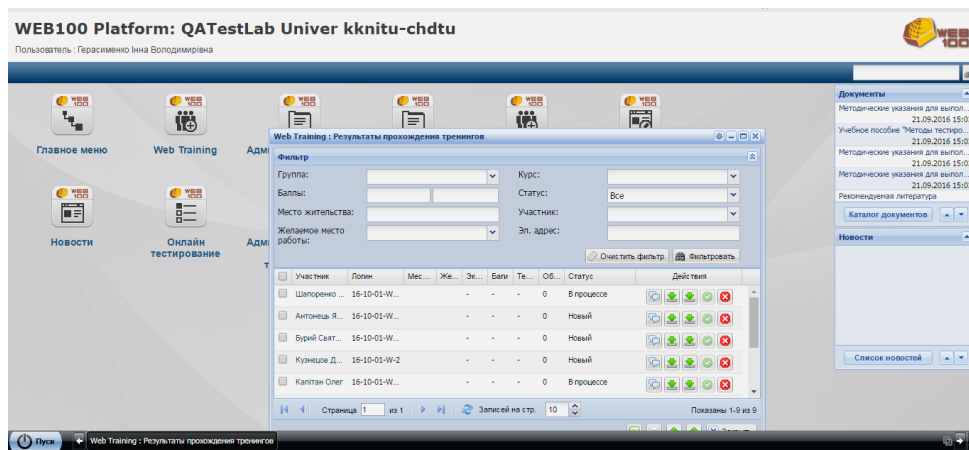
WEB100 Platform: QATestLab Univer kknitu-chdtu

Пользователь : Герасименко Інна Володимирівна

WEB 100

Главное меню

Web Training

Адм

Новости

Онлайн тестирование

Адм

Web Training : Результаты прохождения тренингов

Фильтр

Группа:

Баллы:

Место жительства:

Желаемое место работы:

Курс:

Статус: Все

Участник:

Эл. адрес:

Очистить фильтр

Фильтровать

| | Участник | Логин | Мес... | Же... | Эк... | Баги | Те... | Об... | Статус | Действия |
|---|---|---|---|---|---|---|---|---|---|---|
| | Шапоренко ... | 16-10-01-W... | | | - | - | - | 0 | В процессе | |
| | Антонець Я... | 16-10-01-W... | | | - | - | - | 0 | Новый | |
| | Бурий Свят... | 16-10-01-W... | | | - | - | - | 0 | Новый | |
| | Кузнецов Д... | 16-10-01-W-2 | | | - | - | - | 0 | Новый | |
| | Капітан Олег | 16-10-01-W... | | | - | - | - | 0 | В процессе | |

Страница 1 из 1

Записей на стр. 10

Показаны 1-9 из 9

Документы

Методические указания для выпол...
21.09.2016 15:0
Учебное пособие "Методы тестиро...
21.09.2016 15:0
Методические указания для выпол...
21.09.2016 15:0
Методические указания для выпол...
21.09.2016 15:0
Рекомендуемая литература

Каталог документов

Новости

Список новостей

Пуск

Web Training : Результаты прохождения тренингов